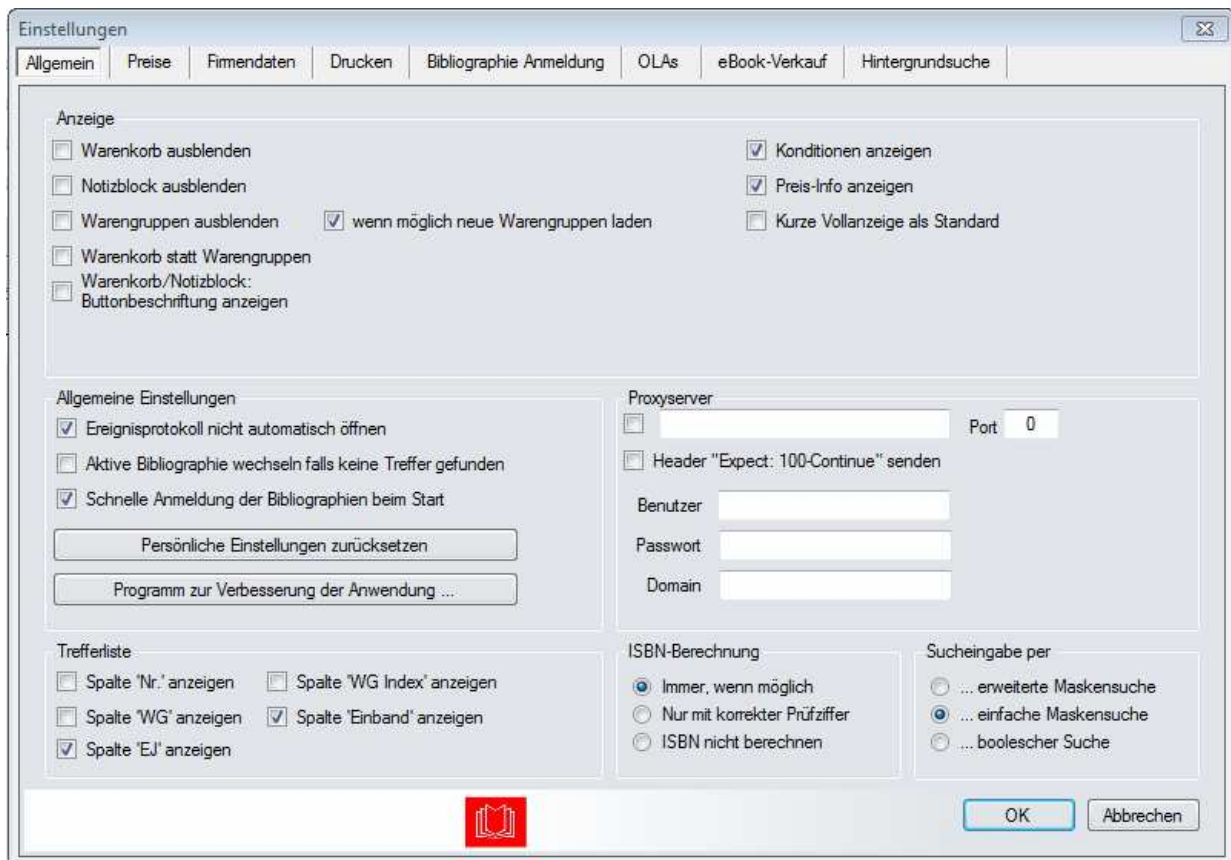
Einstellungen

Allgemein | Preise | Firmendaten | Drucken | Bibliographie Anmeldung | OLAs | eBook-Verkauf | Hintergrundsuche

Anzeige
Warenkorb ausblenden
Notizblock ausblenden
Warengruppen ausblenden
wenn möglich neue Warengruppen laden
Warenkorb statt Warengruppen
Warenkorb/Notizblock: Buttonbeschriftung anzeigen
Konditionen anzeigen
Preis-Info anzeigen
Kurze Vollanzeige als Standard

Allgemeine Einstellungen
Ereignisprotokoll nicht automatisch öffnen
Aktive Bibliographie wechseln falls keine Treffer gefunden
Schnelle Anmeldung der Bibliographien beim Start
Persönliche Einstellungen zurücksetzen
Programm zur Verbesserung der Anwendung ...

Proxyserver
Port 0
Header "Expect: 100-Continue" senden
Benutzer
Passwort
Domain

Trefferliste
Spalte 'Nr.' anzeigen
Spalte 'WG Index' anzeigen
Spalte 'WG' anzeigen
Spalte 'Einband' anzeigen
Spalte 'EJ' anzeigen

ISBN-Berechnung
Immer, wenn möglich
Nur mit korrekter Prüfziffer
ISBN nicht berechnen

Sucheingabe per
... erweiterte Maskensuche
... einfache Maskensuche
... boolescher Suche

OK
Abbrechen